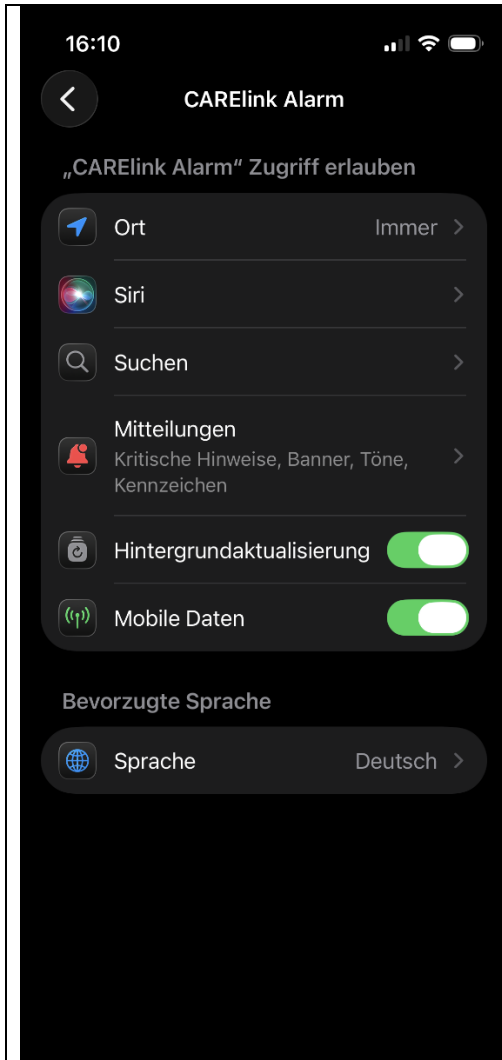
16:10

CAREllink Alarm

„CAREllink Alarm“ Zugriff erlauben

Ort Immer

Siri

Suchen

Mitteilungen
Kritische Hinweise, Banner, Töne, Kennzeichen

Hintergrundaktualisierung

Mobile Daten

Bevorzugte Sprache

Sprache Deutsch